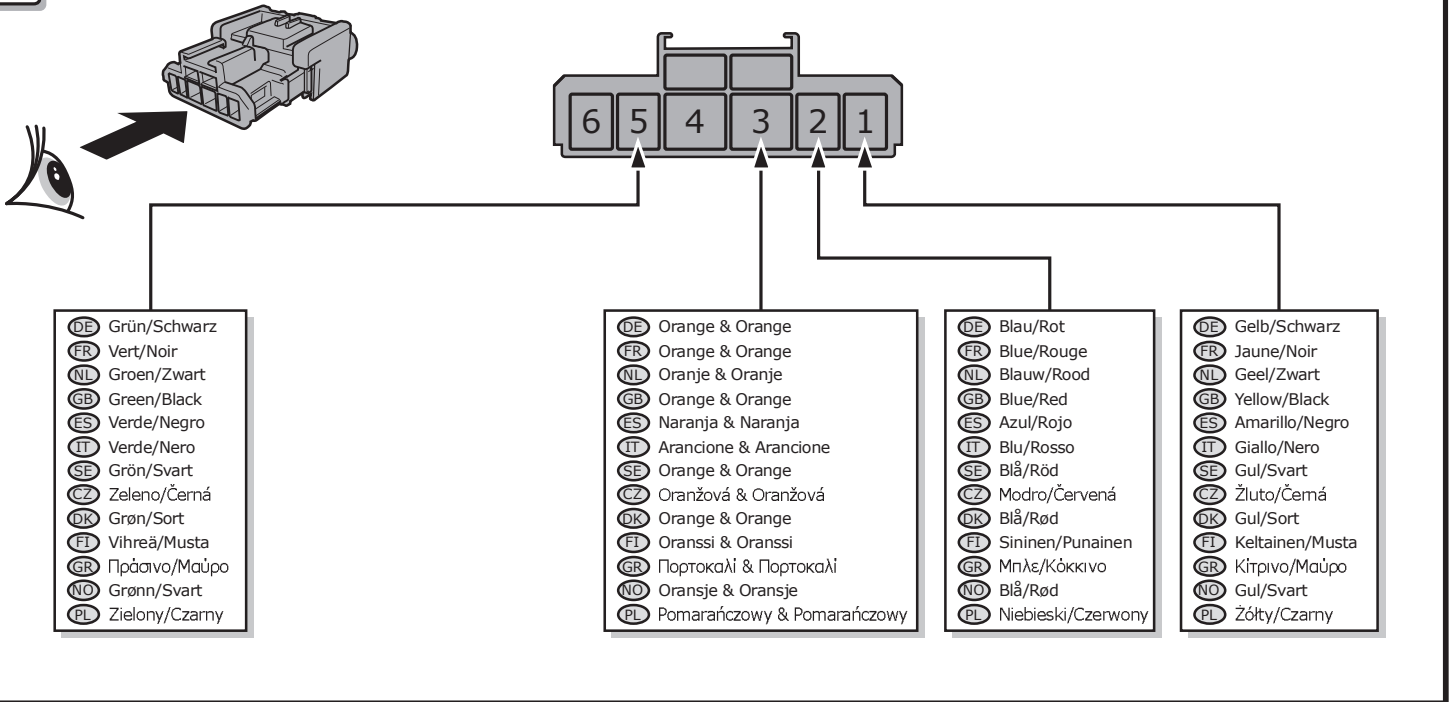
6 5 4 3 2 1

DE Grün/Schwarz
FR Vert/Noir
NL Groen/Zwart
GB Green/Black
ES Verde/Negro
IT Verde/Nero
SE Grön/Svart
CZ Zeleno/Černá
DK Grøn/Sort
FI Vihreä/Musta
GR Πράσινο/Μαύρο
NO Grønn/Svart
PL Zielony/Czarny

DE Orange & Orange
FR Orange & Orange
NL Oranje & Oranje
GB Orange & Orange
ES Naranja & Naranja
IT Arancione & Arancione
SE Orange & Orange
CZ Oranžová & Oranžová
DK Orange & Orange
FI Oranssi & Oranssi
GR Πορτοκαλί & Πορτοκαλί
NO Oransje & Oransje
PL Pomarańczowy & Pomarańczowy

DE Blau/Rot
FR Blue/Rouge
NL Blauw/Rood
GB Blue/Red
ES Azul/Rojo
IT Blu/Rosso
SE Blå/Röd
CZ Modro/Červená
DK Blå/Rød
FI Sininen/Punainen
GR Μπλε/Κόκκινο
NO Blå/Rød
PL Niebieski/Czerwony

DE Gelb/Schwarz
FR Jaune/Noir
NL Geel/Zwart
GB Yellow/Black
ES Amarillo/Negro
IT Giallo/Nero
SE Gul/Svart
CZ Žluto/Černá
DK Gul/Sort
FI Keltainen/Musta
GR Κίτρινο/Μαύρο
NO Gul/Svart
PL Żółty/Czarny